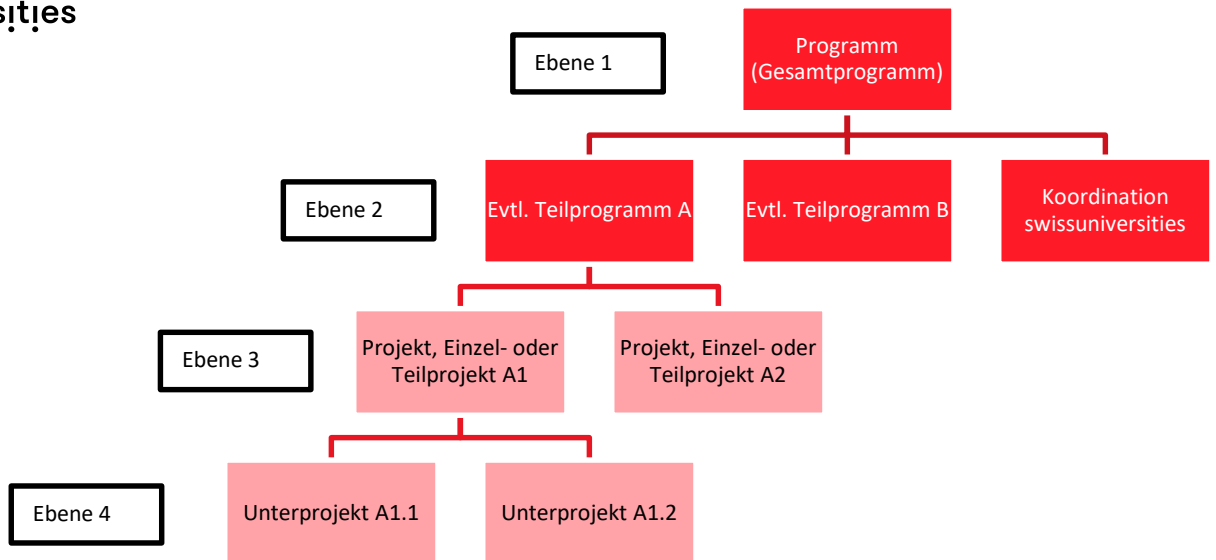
sities

Ebene 1

Programm (Gesamtprogramm)

Ebene 2

Evtl. Teilprogramm A

Evtl. Teilprogramm B

Koordination swissuniversities

Ebene 3

Projekt, Einzel- oder Teilprojekt A1

Projekt, Einzel- oder Teilprojekt A2

Ebene 4

Unterprojekt A1.1

Unterprojekt A1.2